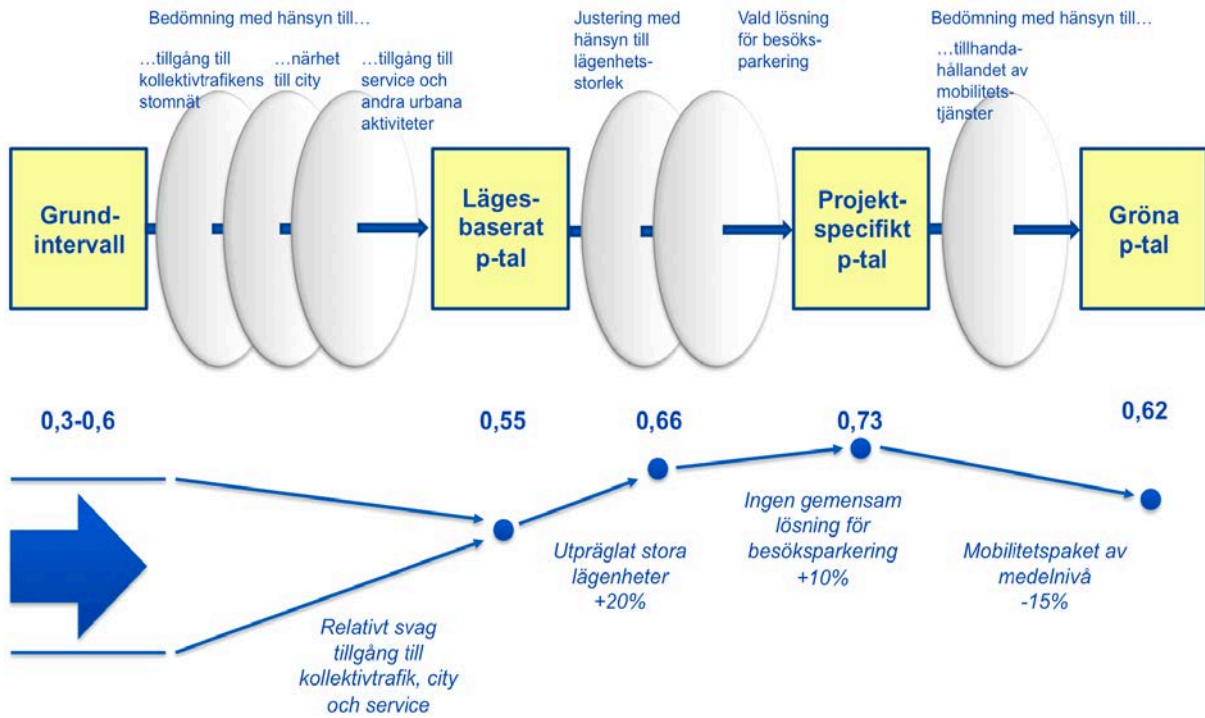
Bedömning med hänsyn till…

…tillgång till kollektivtrafikens stomnät

…närhet till city

…tillgång till service och andra urbana aktiviteter

Justering med hänsyn till lägenhetsstorlek

Vald lösning för besöksparkering

Bedömning med hänsyn till…

…tillhandahållandet av mobilitetstjänster

Grundintervall

Lägesbaserat p-tal

Projektspecifikt p-tal

Gröna p-tal

0,3-0,6

0,55

0,66

0,73

0,62

Relativt svag tillgång till kollektivtrafik, city och service

Utpräglat stora lägenheter +20%

Ingen gemensam lösning för besöksparkering +10%

Mobilitetspaket av medelnivå -15%